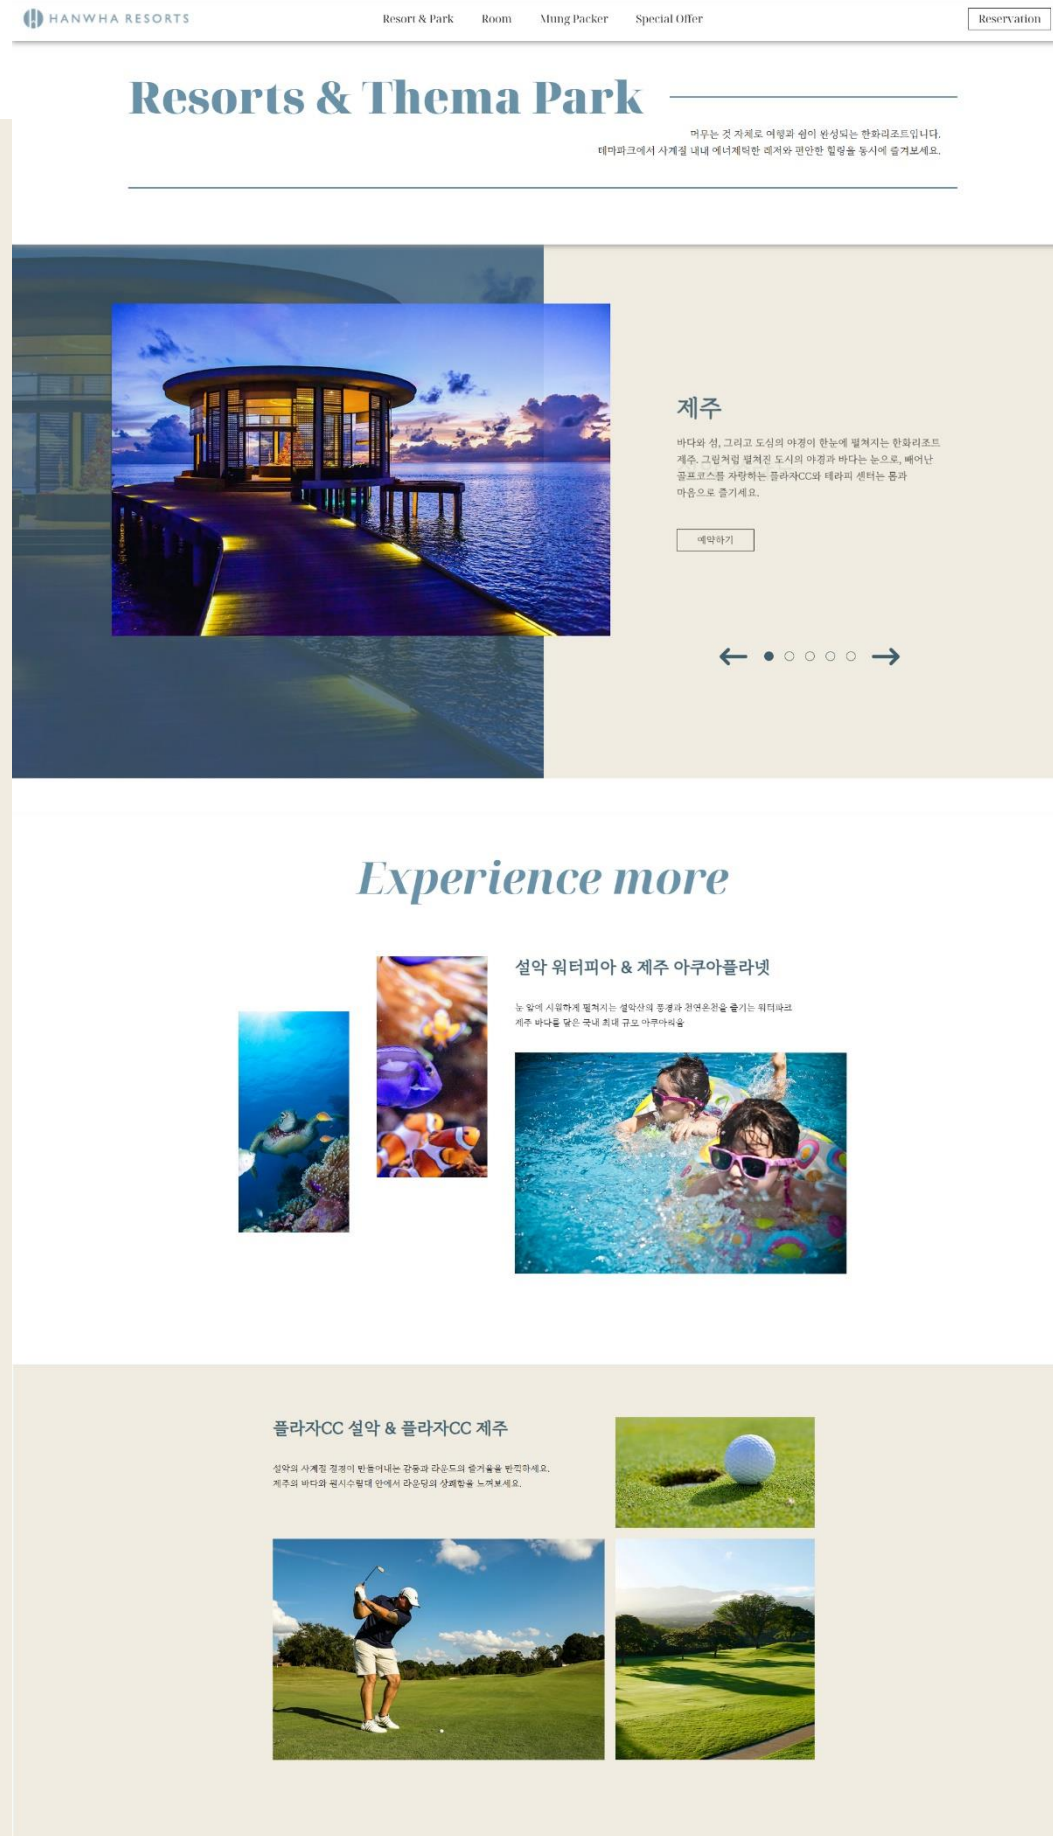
HANWHA RESORTS

Resort & Park
Room
Mung Packer
Special Offer
Reservation

Resorts & Thema Park

머무는 것 자체로 여행과 쉼이 완성되는 한화리조트입니다.
테마파크에서 사계절 내내 에너제틱한 레저와 편안한 힐링을 동시에 즐겨보세요.

제주

바다와 섬, 그리고 도심의 야경이 한눈에 펼쳐지는 한화리조트 제주. 그림처럼 펼쳐진 도시의 야경과 바다는 눈으로, 빼어난 골프코스를 자랑하는 플라자CC와 테라피 센터는 몸과 마음으로 즐기세요.

예약하기

Experience more

설악 워터피아 & 제주 아쿠아플라넷

눈 앞에 시원하게 펼쳐지는 설악산의 풍경과 천연온천을 즐기는 워터파크
제주 바다를 담은 국내 최대 규모 아쿠아리움

플라자CC 설악 & 플라자CC 제주

설악의 사계절 경정이 만들어내는 감동과 라운드의 즐거움을 만끽하세요.
제주의 바다와 원시수림대 안에서 라운딩의 상쾌함을 느껴보세요.